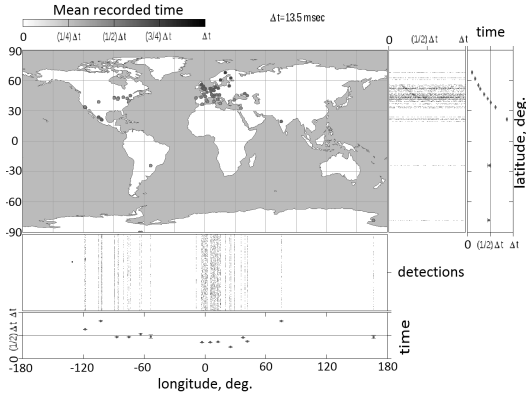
Mean recorded time

0 (1/4) Δt (1/2) Δt (3/4) Δt Δt

Δt = 13.5 msec

90
60
30
0
-30
-60
-90

0 (1/2) Δt Δt

time

latitude, deg.

0 (1/2) Δt Δt

detections

Δt
(1/2) Δt
0

time

-180 -120 -60 0 60 120 180

longitude, deg.